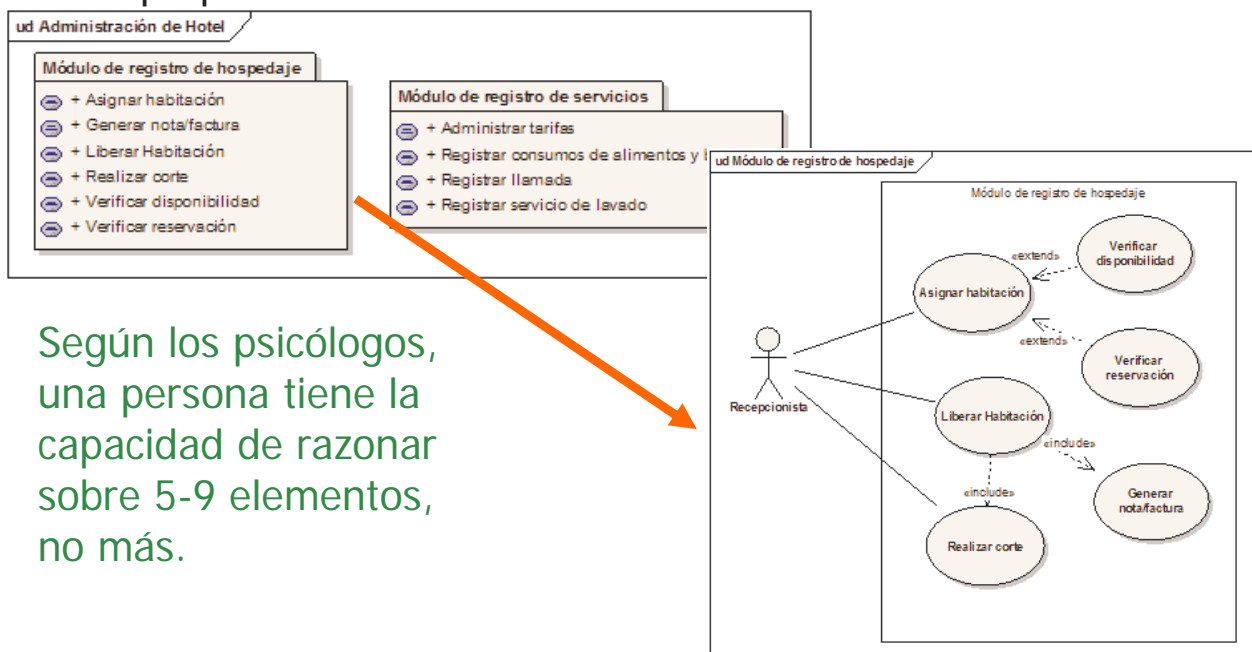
ud Administración de Hotel

Módulo de registro de hospedaje

+ Asignar habitación
+ Generar nota/factura
+ Liberar Habitación
+ Realizar corte
+ Verificar disponibilidad
+ Verificar reservación

Módulo de registro de servicios

+ Administrar tarifas
+ Registrar consumos de alimentos y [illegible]
+ Registrar llamada
+ Registrar servicio de lavado

Según los psicólogos, una persona tiene la capacidad de razonar sobre 5-9 elementos, no más.

ud Módulo de registro de hospedaje

Módulo de registro de hospedaje

Recepcionista

«extend»
Verificar disponibilidad
Asignar habitación
«extend»
Verificar reservación
Liberar Habitación
«include»
Generar nota/factura
«include»
Realizar corte